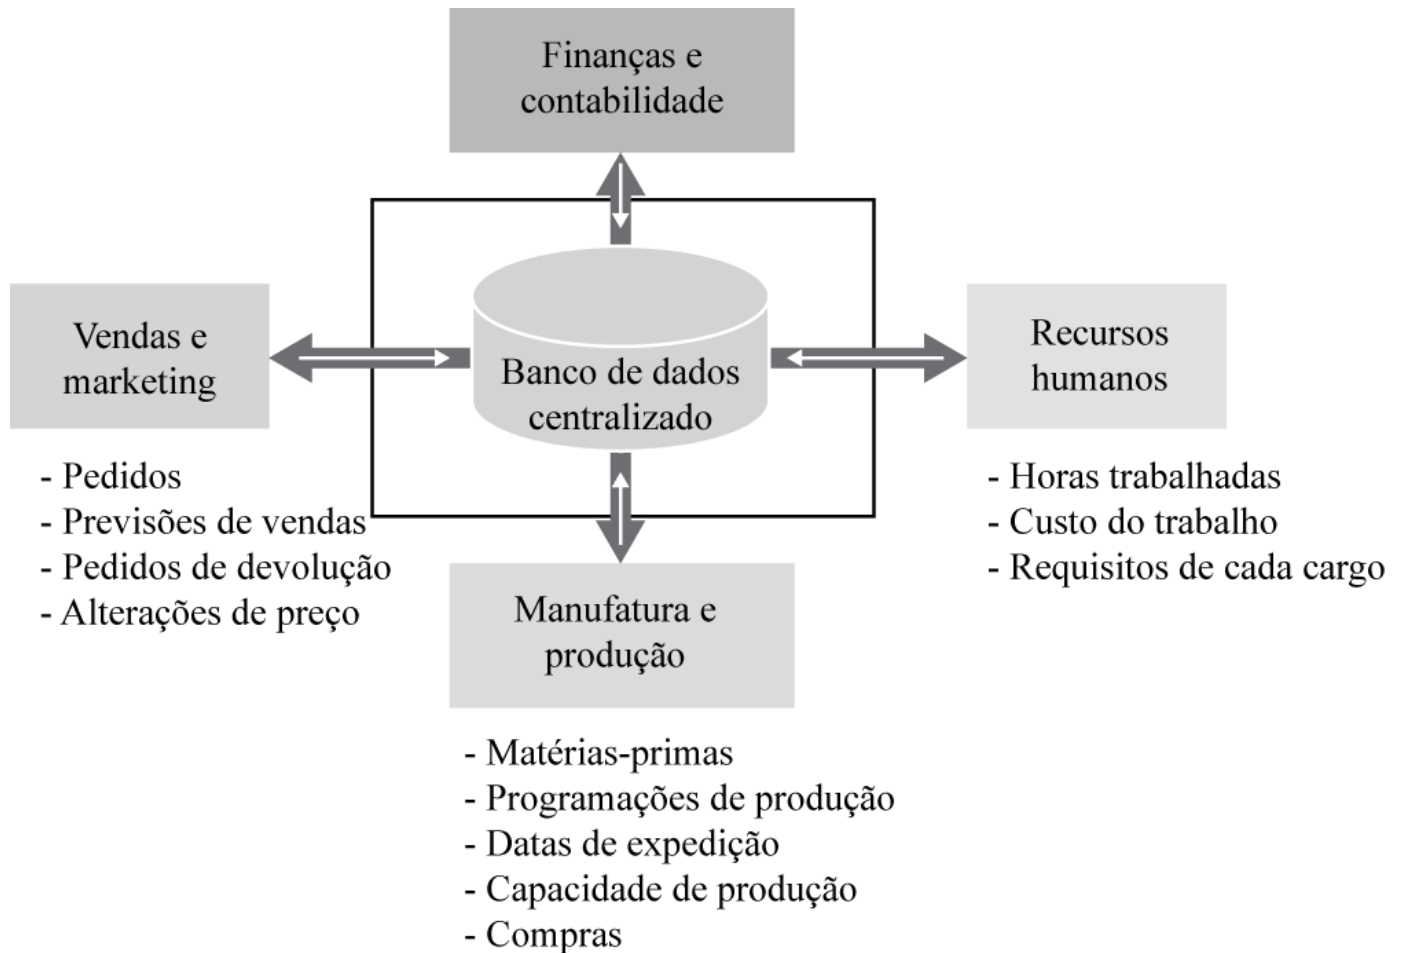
Finanças e contabilidade

Vendas e marketing

Banco de dados centralizado

Recursos humanos

- Pedidos
- Previsões de vendas
- Pedidos de devolução
- Alterações de preço

- Horas trabalhadas
- Custo do trabalho
- Requisitos de cada cargo

Manufatura e produção

- Matérias-primas
- Programações de produção
- Datas de expedição
- Capacidade de produção
- Compras